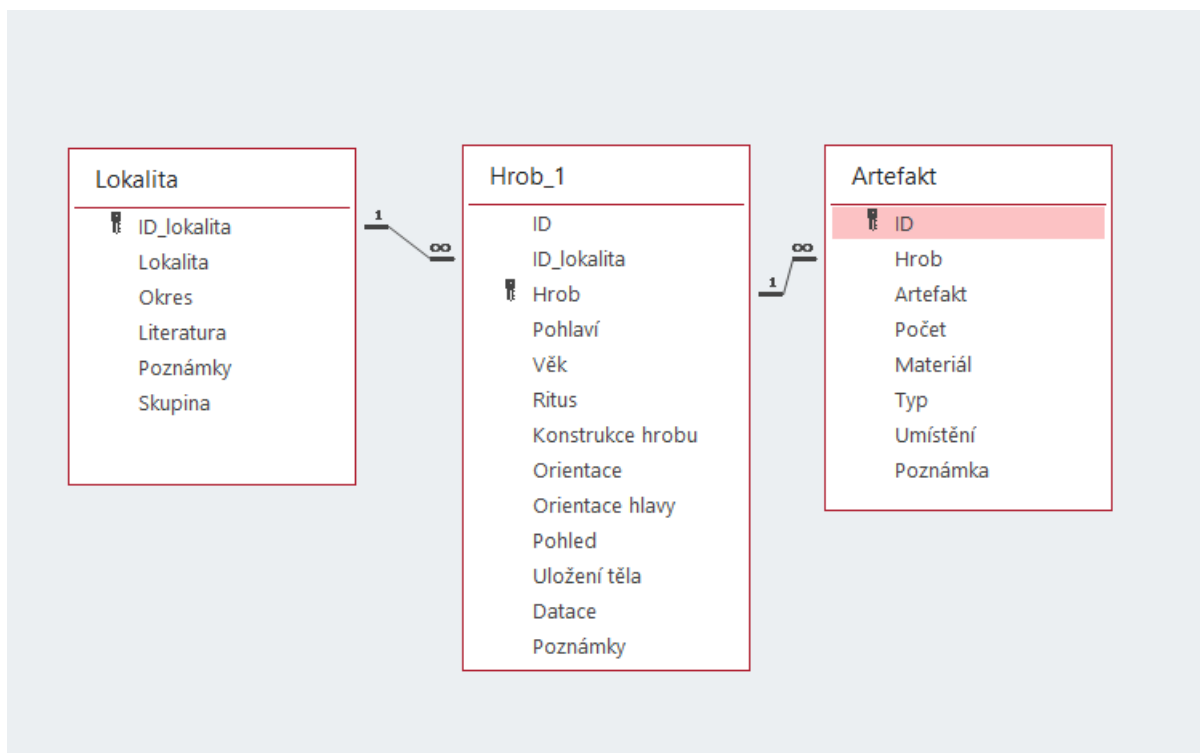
Lokalita
ID_lokalita
Lokalita
Okres
Literatura
Poznámky
Skupina

1
∞

Hrob_1
ID
ID_lokalita
Hrob
Pohlaví
Věk
Ritus
Konstrukce hrobu
Orientace
Orientace hlavy
Pohled
Uložení těla
Datace
Poznámky

1
∞

Artefakt
ID
Hrob
Artefakt
Počet
Materiál
Typ
Umístění
Poznámka